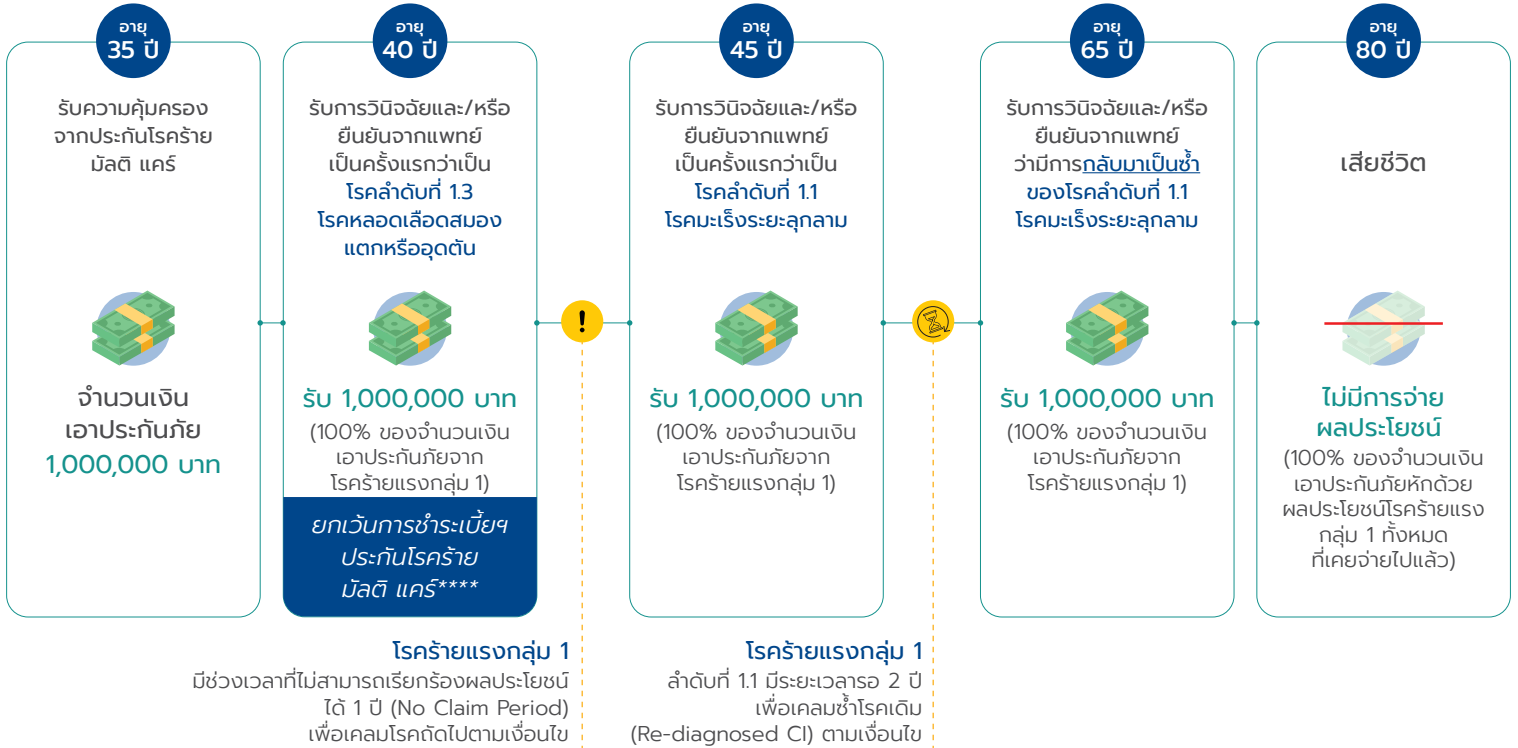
อายุ
35 ปี

รับความคุ้มครองจากประกันโรคร้าย มัลติ แคร์

จำนวนเงินเอาประกันภัย
1,000,000 บาท

อายุ
40 ปี

รับการวินิจฉัยและ/หรือยืนยันจากแพทย์เป็นครั้งแรกว่าเป็น โรคลำดับที่ 1.3 โรคหลอดเลือดสมองแตกหรืออุดตัน

รับ 1,000,000 บาท
(100% ของจำนวนเงินเอาประกันภัยจากโรคร้ายแรงกลุ่ม 1)

ยกเว้นการชำระเบี้ยฯ ประกันโรคร้าย มัลติ แคร์****

อายุ
45 ปี

รับการวินิจฉัยและ/หรือยืนยันจากแพทย์เป็นครั้งแรกว่าเป็น โรคลำดับที่ 1.1 โรคมะเร็งระยะลุกลาม

รับ 1,000,000 บาท
(100% ของจำนวนเงินเอาประกันภัยจากโรคร้ายแรงกลุ่ม 1)

อายุ
65 ปี

รับการวินิจฉัยและ/หรือยืนยันจากแพทย์ว่ามีการกลับมาเป็นซ้ำของโรคลำดับที่ 1.1 โรคมะเร็งระยะลุกลาม

รับ 1,000,000 บาท
(100% ของจำนวนเงินเอาประกันภัยจากโรคร้ายแรงกลุ่ม 1)

อายุ
80 ปี

เสียชีวิต

ไม่มีการจ่ายผลประโยชน์
(100% ของจำนวนเงินเอาประกันภัยหักด้วยผลประโยชน์โรคร้ายแรงกลุ่ม 1 ทั้งหมดที่เคยจ่ายไปแล้ว)

โรคร้ายแรงกลุ่ม 1
มีช่วงเวลาที่ไม่สามารถเรียกร้องผลประโยชน์ได้ 1 ปี (No Claim Period) เพื่อเคลมโรคถัดไปตามเงื่อนไข

โรคร้ายแรงกลุ่ม 1
ลำดับที่ 1.1 มีระยะเวลารอ 2 ปี เพื่อเคลมซ้ำโรคเดิม (Re-diagnosed CI) ตามเงื่อนไข